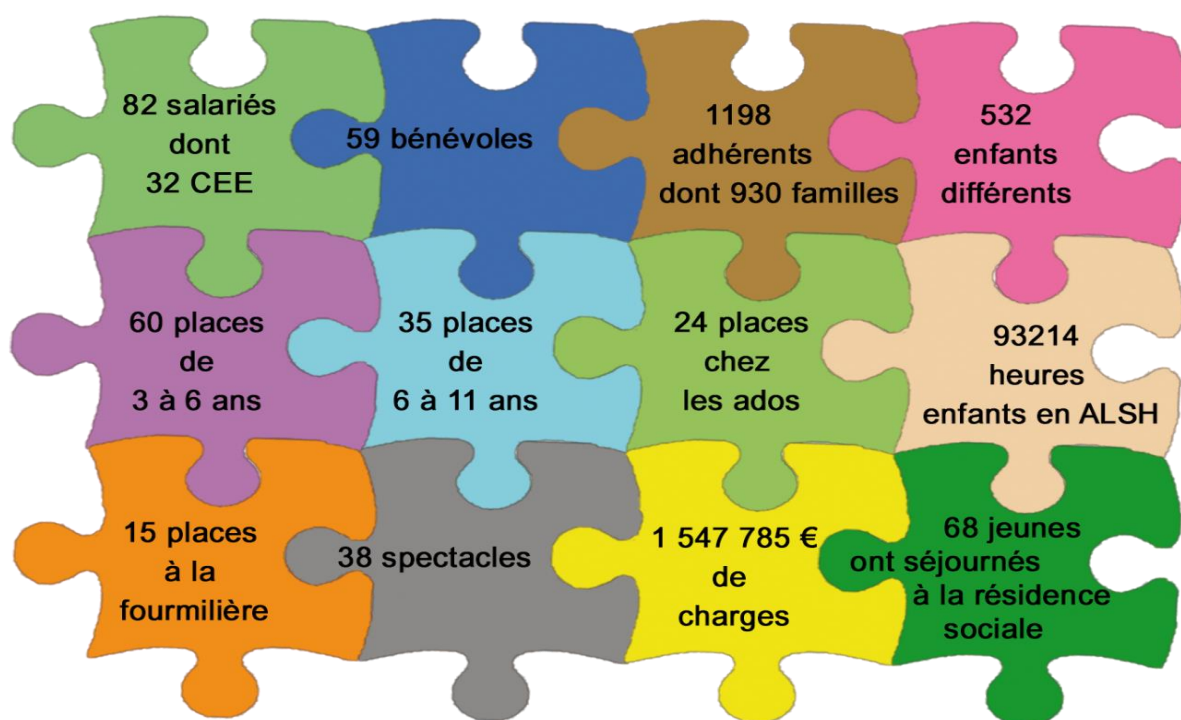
82 salariés dont 32 CEE

59 bénévoles

1198 adhérents dont 930 familles

532 enfants différents

60 places de 3 à 6 ans

35 places de 6 à 11 ans

24 places chez les ados

93214 heures enfants en ALSH

15 places à la fourmilière

38 spectacles

1 547 785 € de charges

68 jeunes ont séjournés à la résidence sociale